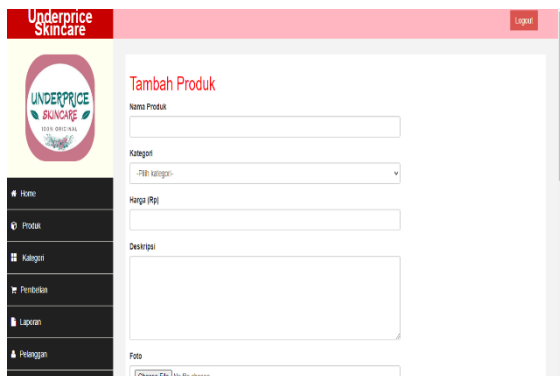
Underprice Skincare

Logout

UNDERPRICE
SKINCARE
100% ORIGINAL

Home
Produk
Kategori
Pembelian
Laporan
Pelanggan

Tambah Produk

Nama Produk

Kategori

-Pilih kategori-

Harga (Rp)

Deskripsi

Foto

Choose File No file chosen